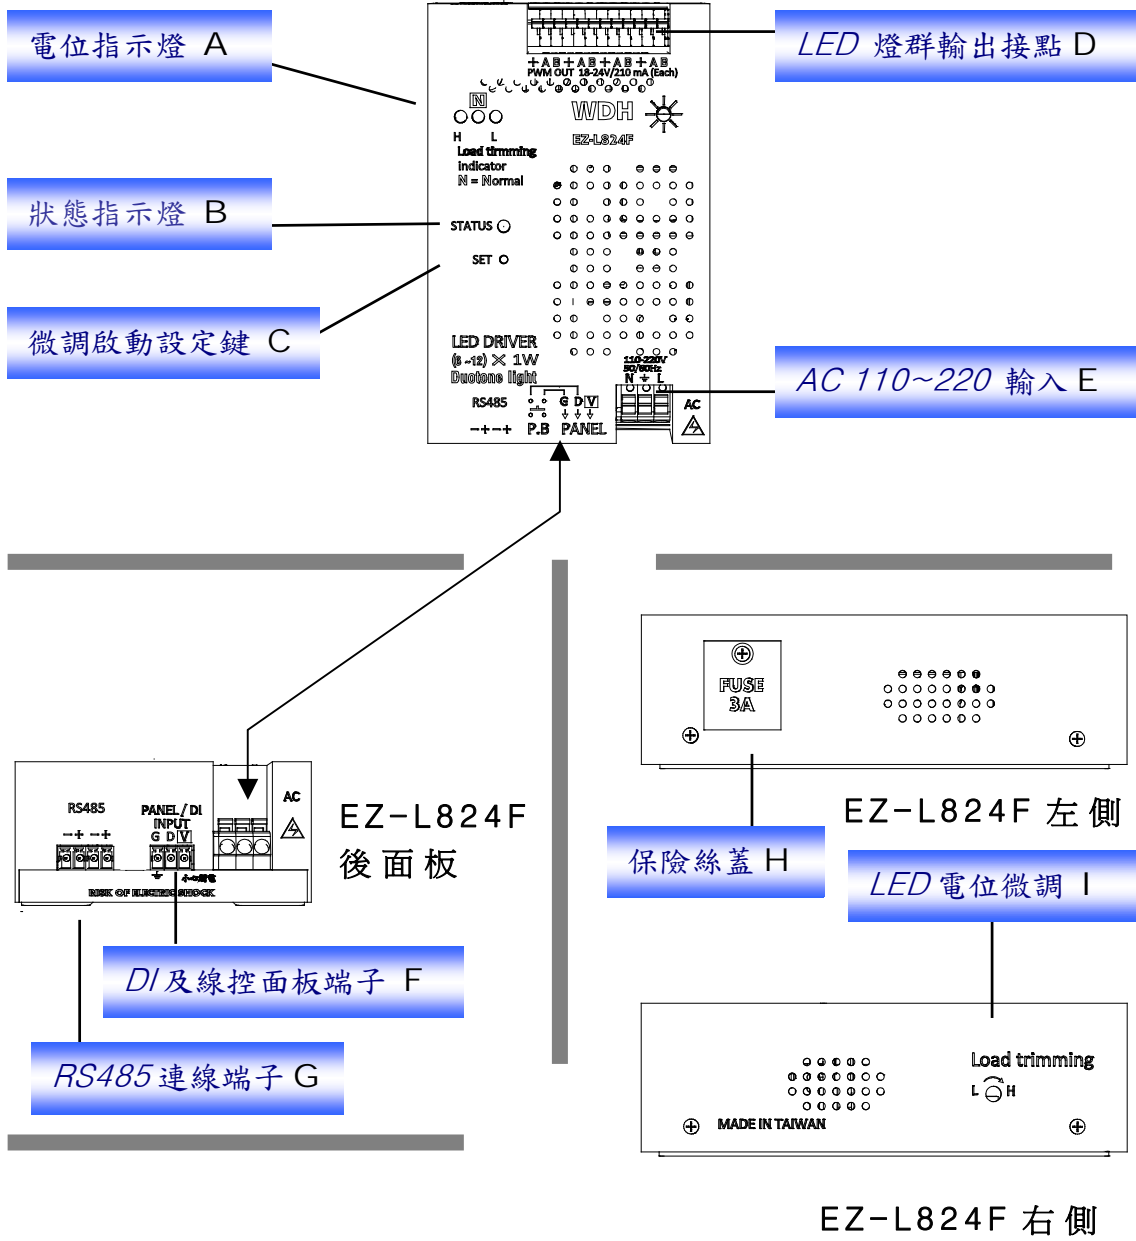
電位指示燈 A

LED 燈群輸出接點 D

+AB+AB+AB+AB+AB
PWM OUT 18-24V/210 mA (Each)

N
H L
Load trimming indicator
N = Normal

WDH
EZ-L824F

狀態指示燈 B

STATUS

SET

微調啟動設定鍵 C

LED DRIVER
(8~12) X 1W
Duotone light

110-220V
50/60Hz
N ⏚ L

AC 110~220 輸入 E

RS485
−+−+
G D V
P.B PANEL
AC

RS485
−+−+
PANEL / DI INPUT
G D V
RISK OF ELECTRIC SHOCK
AC

EZ-L824F
後面板

DI 及線控面板端子 F

RS485 連線端子 G

FUSE
3A

EZ-L824F 左側

保險絲蓋 H

LED 電位微調 I

Load trimming
L H

MADE IN TAIWAN

EZ-L824F 右側